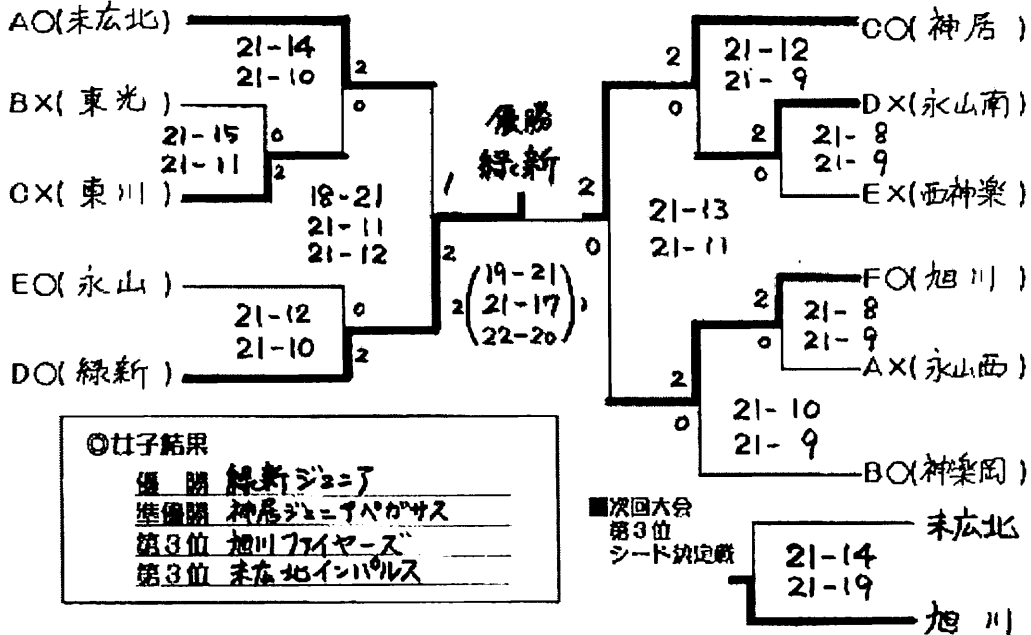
AO(末広北)
21-14
21-10
2
0
BX(東光)
21-15
21-11
0
2
CX(東川)
18-21
21-11
21-12
1
EO(永山)
21-12
21-10
0
2
DO(緑新)
優勝
緑新
2
2
0
2 (19-21, 21-17, 22-20)
CO(神居)
2
21-12
21-9
0
DX(永山南)
2
21-8
21-9
0
EX(西神楽)
21-13
21-11
FO(旭川)
2
21-8
21-9
0
AX(永山西)
2
21-10
21-9
0
BO(神楽岡)

◎女子結果
優勝 緑新ジュニア
準優勝 神居ジュニアペガサス
第3位 旭川ファイヤーズ
第3位 末広北インパルス

■次回大会
第3位
シード決定戦
末広北
21-14
21-19
旭川